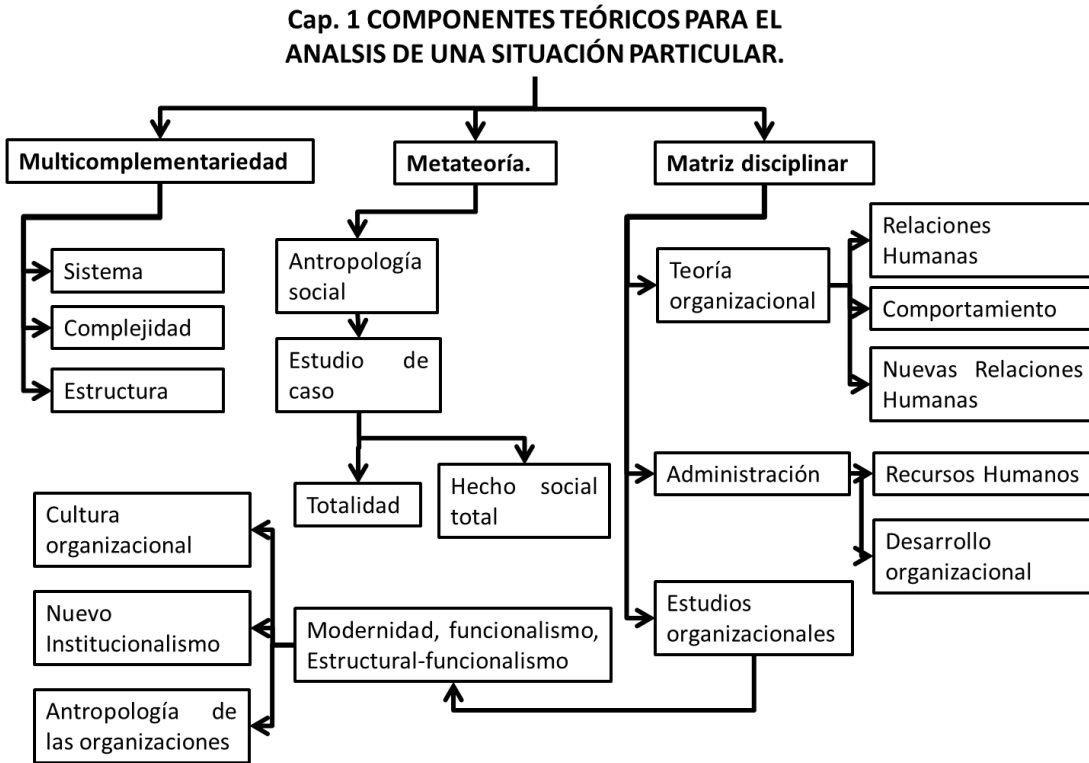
Cap. 1 COMPONENTES TEÓRICOS PARA EL ANALSIS DE UNA SITUACIÓN PARTICULAR.

Multicomplementariedad

Sistema

Complejidad

Estructura

Metateoría.

Antropología social

Estudio de caso

Totalidad

Hecho social total

Matriz disciplinar

Teoría organizacional

Relaciones Humanas

Comportamiento

Nuevas Relaciones Humanas

Administración

Recursos Humanos

Desarrollo organizacional

Estudios organizacionales

Modernidad, funcionalismo, Estructural-funcionalismo

Cultura organizacional

Nuevo Institucionalismo

Antropología de las organizaciones